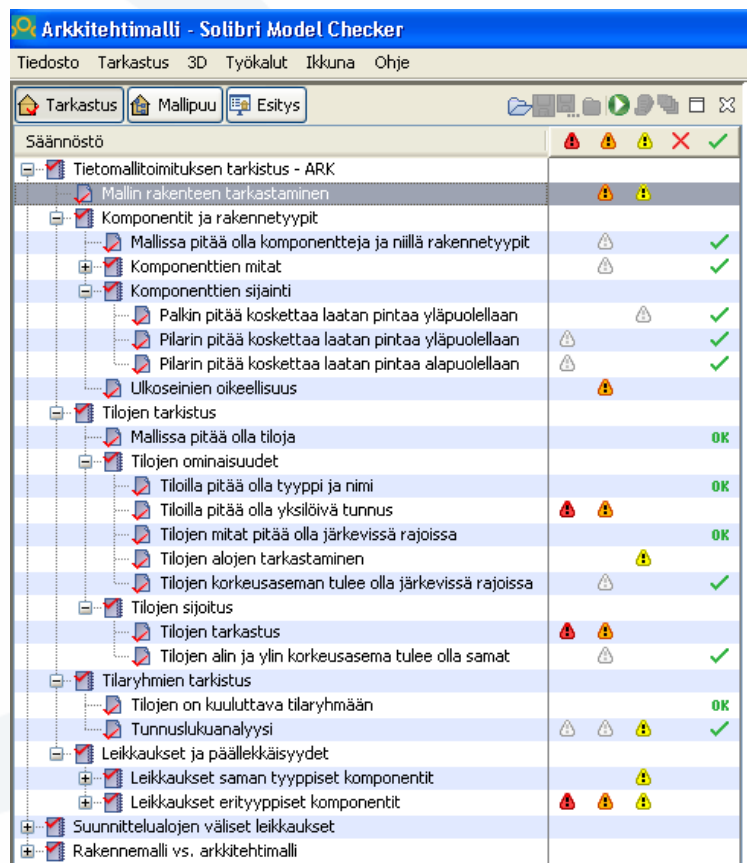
Arkkitehtimalli - Solibri Model Checker

Tiedosto Tarkastus 3D Työkalut Ikkuna Ohje

Tarkastus Mallipuu Esitys

Säännöstö

Tietomallitoimituksen tarkistus - ARK
Mallin rakenteen tarkastaminen
Komponentit ja rakennetyypit
Mallissa pitää olla komponentteja ja niillä rakennetyypit
Komponenttien mitat
Komponenttien sijainti
Palkin pitää koskettaa laatan pintaa yläpuolellaan
Pilarin pitää koskettaa laatan pintaa yläpuolellaan
Pilarin pitää koskettaa laatan pintaa alapuolellaan
Ulkoseinien oikeellisuus
Tilojen tarkistus
Mallissa pitää olla tiloja OK
Tilojen ominaisuudet
Tiloilla pitää olla tyyppi ja nimi OK
Tiloilla pitää olla yksilöivä tunnus
Tilojen mitat pitää olla järkevissä rajoissa OK
Tilojen alojen tarkastaminen
Tilojen korkeusaseman tulee olla järkevissä rajoissa
Tilojen sijoitus
Tilojen tarkastus
Tilojen alin ja ylin korkeusasema tulee olla samat
Tilaryhmien tarkistus
Tilojen on kuuluttava tilaryhmään OK
Tunnuslukuanalyysi
Leikkaukset ja päällekkäisyydet
Leikkaukset saman tyyppiset komponentit
Leikkaukset erityyppiset komponentit
Suunnittelualojen väliset leikkaukset
Rakennemalli vs. arkkitehtimalli